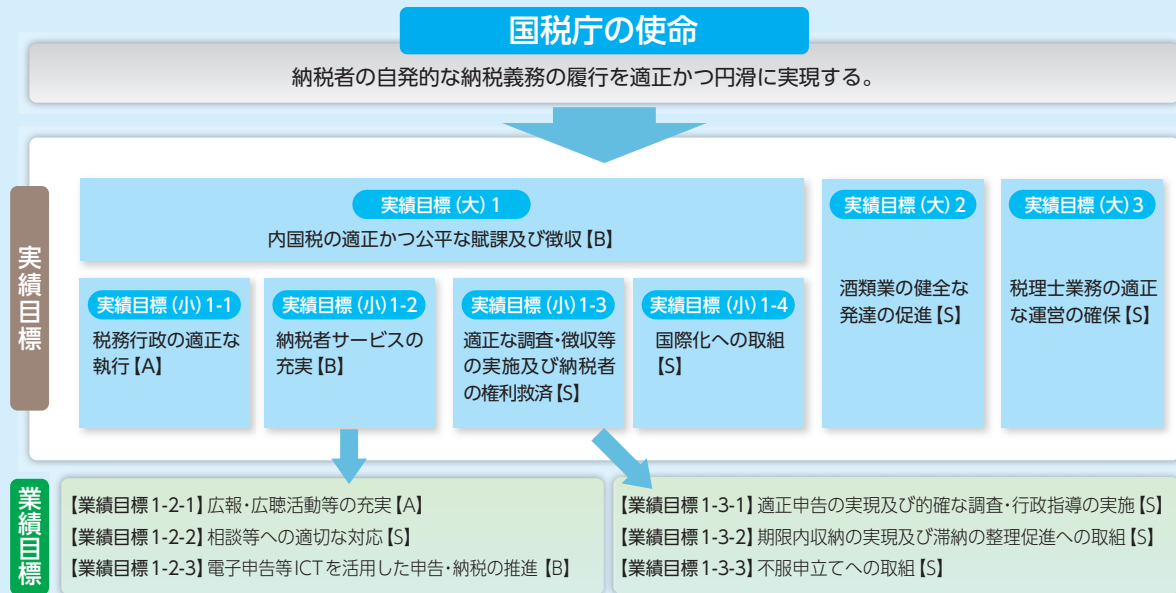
国税庁の使命

納税者の自発的な納税義務の履行を適正かつ円滑に実現する。

実績目標

実績目標（大）1
内国税の適正かつ公平な賦課及び徴収【B】

実績目標（大）2
酒類業の健全な発達の促進【S】

実績目標（大）3
税理士業務の適正な運営の確保【S】

実績目標（小）1-1
税務行政の適正な執行【A】

実績目標（小）1-2
納税者サービスの充実【B】

実績目標（小）1-3
適正な調査・徴収等の実施及び納税者の権利救済【S】

実績目標（小）1-4
国際化への取組【S】

業績目標

【業績目標 1-2-1】広報・広聴活動等の充実【A】
【業績目標 1-2-2】相談等への適切な対応【S】
【業績目標 1-2-3】電子申告等ICTを活用した申告・納税の推進【B】

【業績目標 1-3-1】適正申告の実現及び的確な調査・行政指導の実施【S】
【業績目標 1-3-2】期限内収納の実現及び滞納の整理促進への取組【S】
【業績目標 1-3-3】不服申立てへの取組【S】